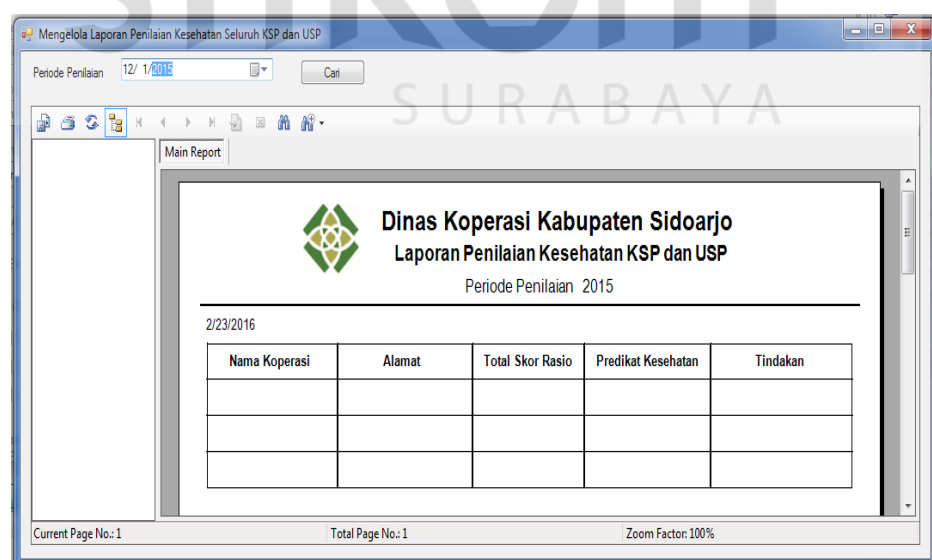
Mengelola Laporan Penilaian Kesehatan Seluruh KSP dan USP

Periode Penilaian 12/ 1/2015 Cari

SURABAYA

Main Report

Dinas Koperasi Kabupaten Sidoarjo
Laporan Penilaian Kesehatan KSP dan USP
Periode Penilaian 2015

2/23/2016

| Nama Koperasi | Alamat | Total Skor Rasio | Predikat Kesehatan | Tindakan |
|---|---|---|---|---|
| | | | | |
| | | | | |
| | | | | |

Current Page No.: 1 Total Page No.: 1 Zoom Factor: 100%